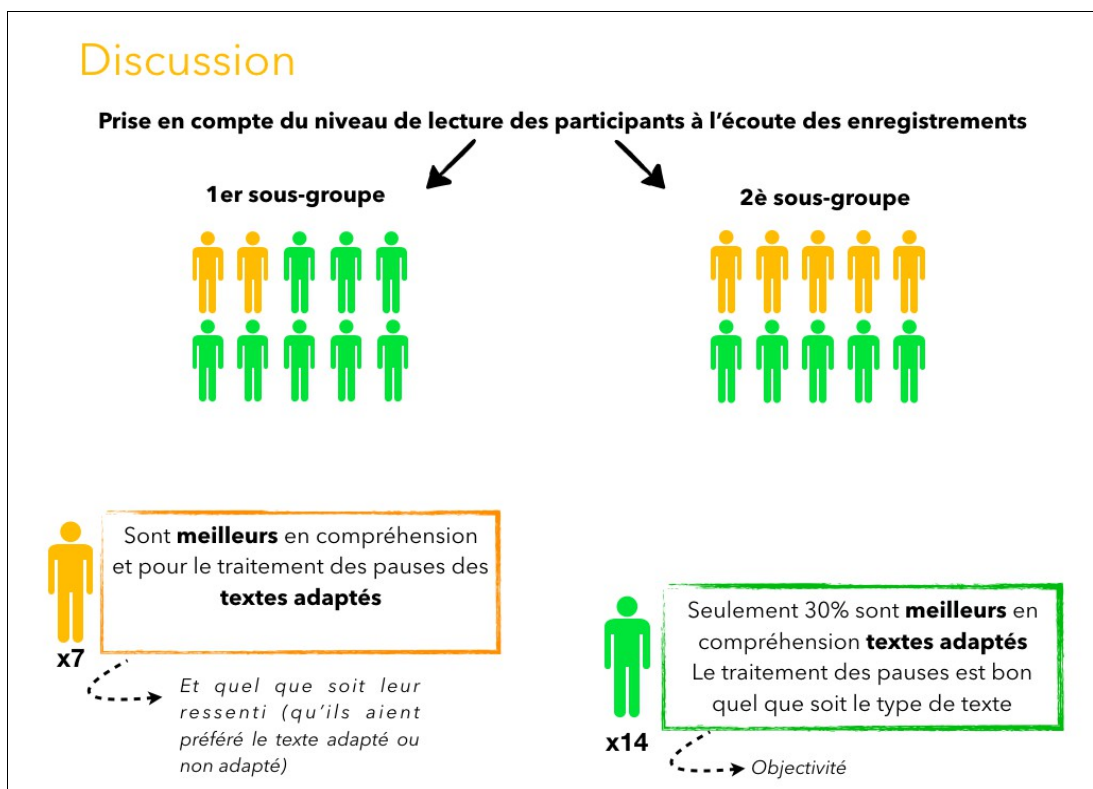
Discussion

Prise en compte du niveau de lecture des participants à l'écoute des enregistrements

1er sous-groupe

2è sous-groupe

Sont **meilleurs** en compréhension et pour le traitement des pauses des **textes adaptés**

x7

Et quel que soit leur ressenti (qu'ils aient préféré le texte adapté ou non adapté)

Seulement 30% sont **meilleurs** en compréhension **textes adaptés**
Le traitement des pauses est bon quel que soit le type de texte

x14

Objectivité